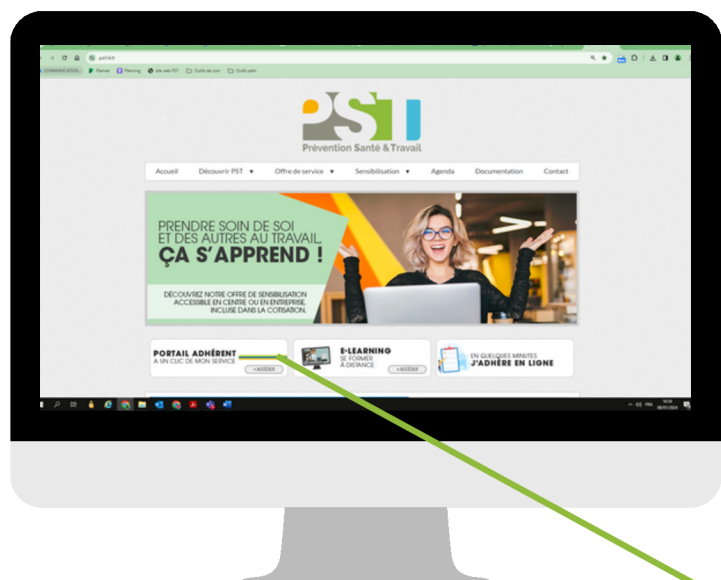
pst14.fr

COMMUNICATION Planner Planning site web PST Outils de com Outils adm

PST

Prévention Santé & Travail

Accueil Découvrir PST ▾ Offre de service ▾ Sensibilisation ▾ Agenda Documentation Contact

PRENDRE SOIN DE SOI ET DES AUTRES AU TRAVAIL, ÇA S'APPREND !

DÉCOUVREZ NOTRE OFFRE DE SENSIBILISATION ACCESSIBLE EN CENTRE OU EN ENTREPRISE, INCLUSE DANS LA COTISATION.

PORTAIL ADHÉRENT
À UN CLIC DE MON SERVICE
+ ACCÉDER

E-LEARNING
SE FORMER À DISTANCE
+ ACCÉDER

EN QUELQUES MINUTES
J'ADHÈRE EN LIGNE

FRA
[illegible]